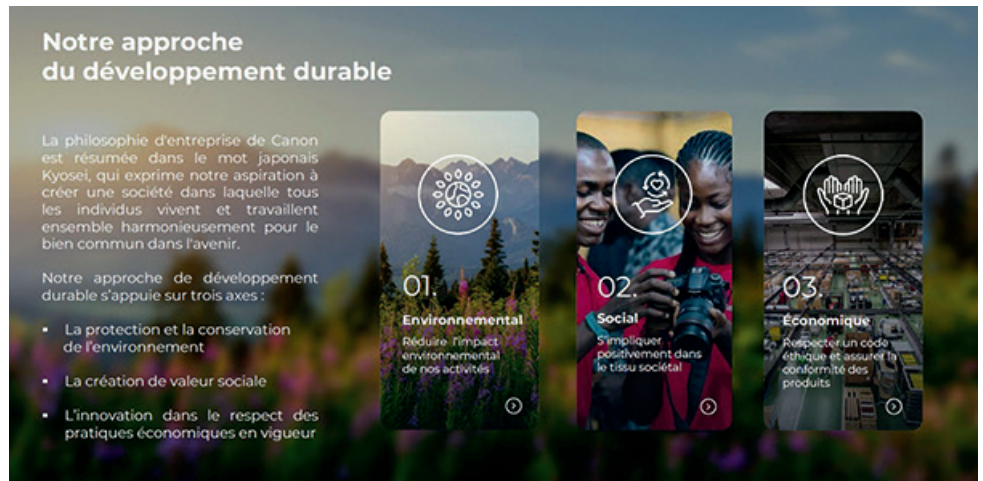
Notre approche
du développement durable

La philosophie d'entreprise de Canon est résumée dans le mot japonais Kyosei, qui exprime notre aspiration à créer une société dans laquelle tous les individus vivent et travaillent ensemble harmonieusement pour le bien commun dans l'avenir.

Notre approche de développement durable s'appuie sur trois axes :

- La protection et la conservation de l'environnement
- La création de valeur sociale
- L'innovation dans le respect des pratiques économiques en vigueur

01.
Environnemental
Réduire l'impact environnemental de nos activités

02.
Social
S'impliquer positivement dans le tissu sociétal

03.
Économique
Respecter un code éthique et assurer la conformité des produits